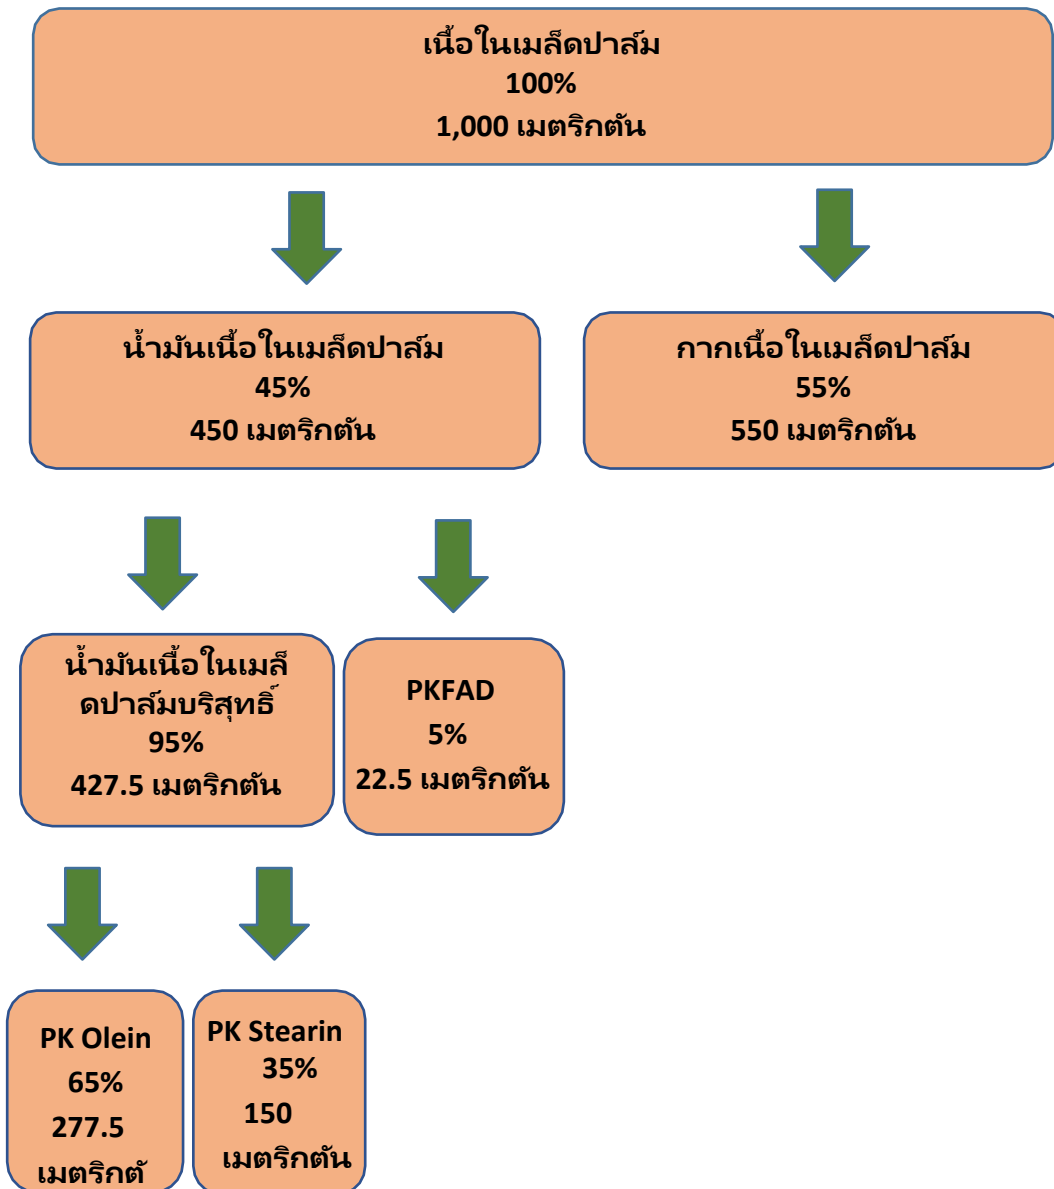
เนื้อในเมล็ดปาล์ม
100%
1,000 เมตริกตัน

น้ำมันเนื้อในเมล็ดปาล์ม
45%
450 เมตริกตัน

กากเนื้อในเมล็ดปาล์ม
55%
550 เมตริกตัน

น้ำมันเนื้อในเมล็ดปาล์มบริสุทธิ์
95%
427.5 เมตริกตัน

PKFAD
5%
22.5 เมตริกตัน

PK Olein
65%
277.5
เมตริกตั

PK Stearin
35%
150
เมตริกตัน